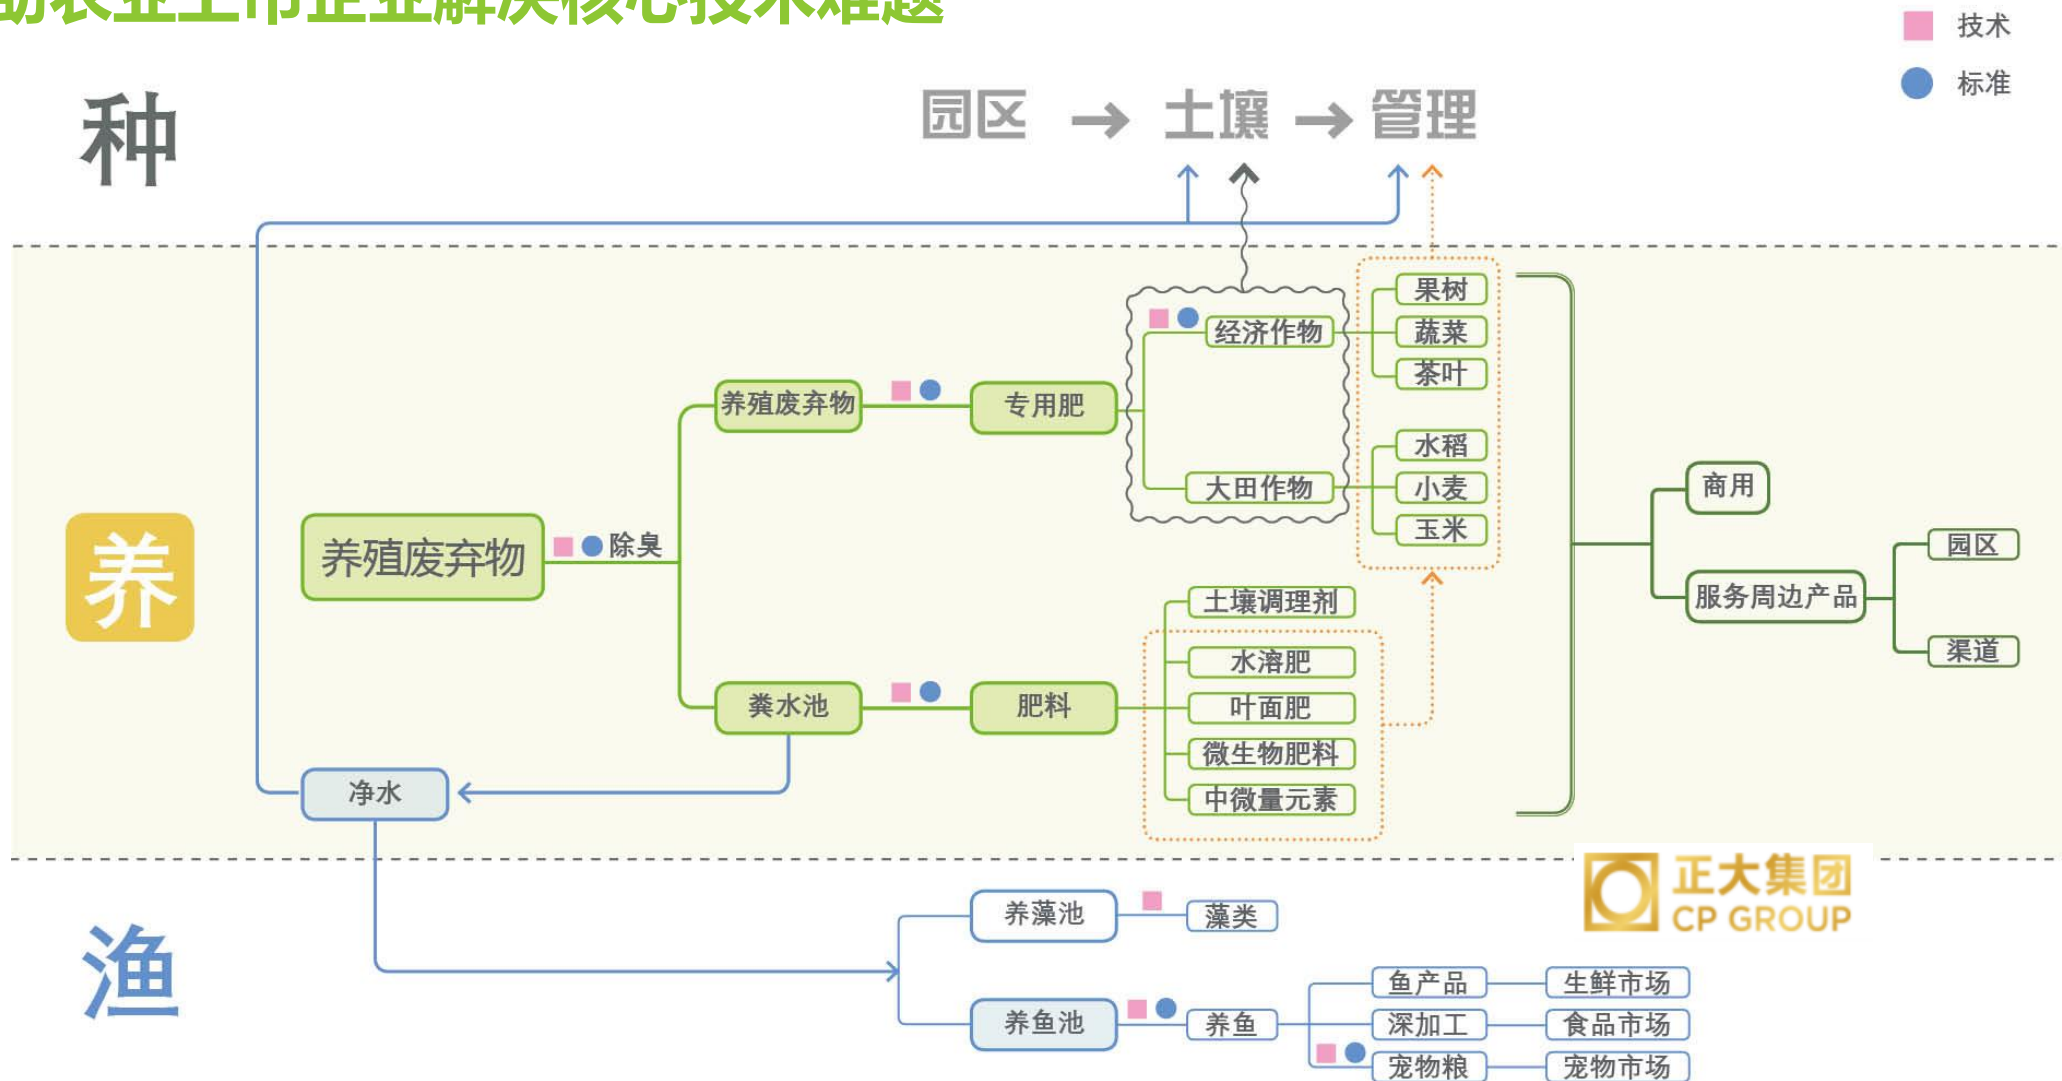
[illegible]

技术
标准

种

园区 → 土壤 → 管理

养

养殖废弃物
除臭
养殖废弃物
专用肥
经济作物
果树
蔬菜
茶叶
大田作物
水稻
小麦
玉米
粪水池
肥料
土壤调理剂
水溶肥
叶面肥
微生物肥料
中微量元素
商用
服务周边产品
园区
渠道
净水

渔

养藻池
藻类
养鱼池
养鱼
鱼产品
生鲜市场
深加工
食品市场
宠物粮
宠物市场

正大集团
CP GROUP